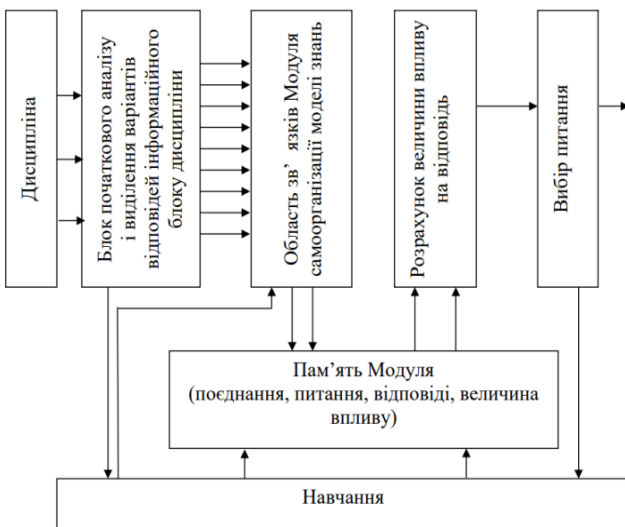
Дисципліна

Блок початкового аналізу і виділення варіантів відповідей інформаційного блоку дисципліни

Область зв' язків Модуля самоорганізації моделі знань

Розрахунок величини впливу на відповідь

Вибір питання

Пам'ять Модуля (поєднання, питання, відповіді, величина впливу)

Навчання